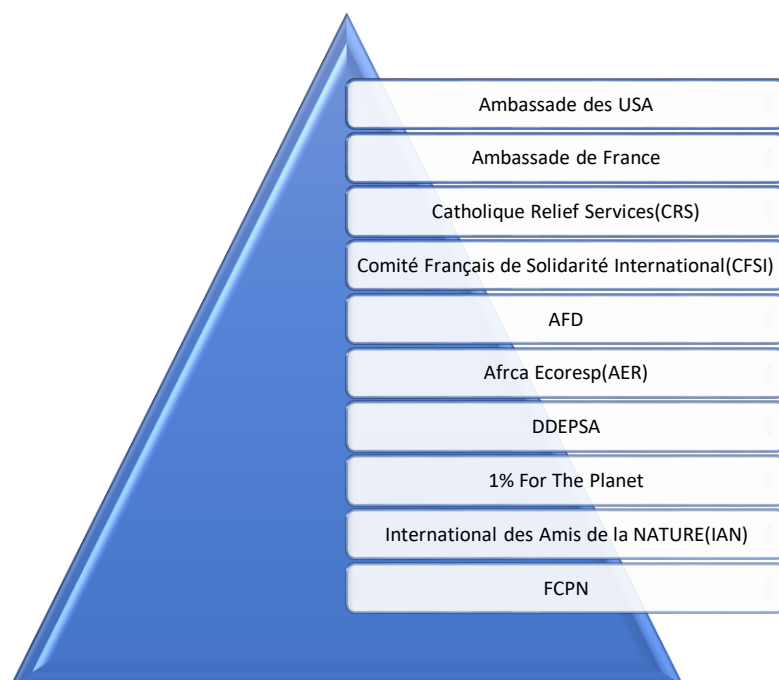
Ambassade des USA

Ambassade de France

Catholique Relief Services(CRS)

Comité Français de Solidarité International(CFSI)

AFD

Afrca Ecoresp(AER)

DDEPSA

1% For The Planet

International des Amis de la NATURE(IAN)

FCPN